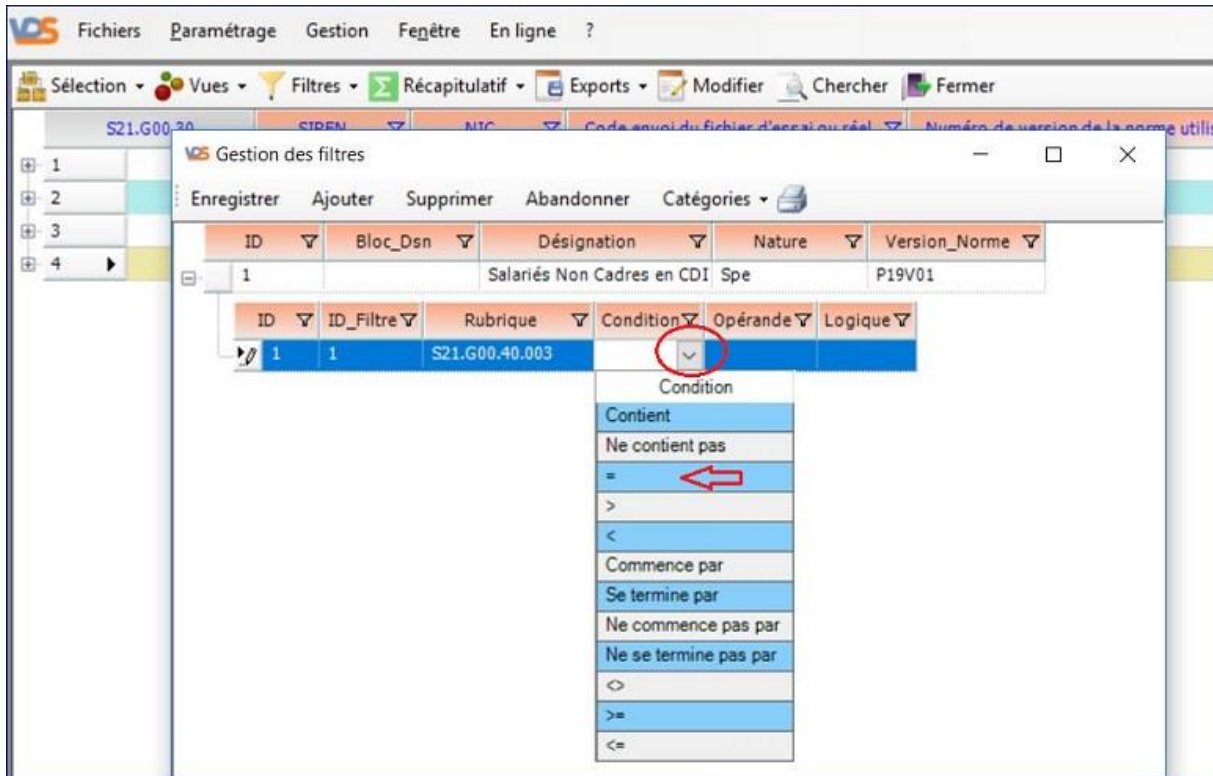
VDS Fichiers Paramétrage Gestion Fenêtre En ligne ?

Sélection Vues Filtres Récapitulatif Exports Modifier Chercher Fermer

S21.G00.30 SIREN NIC Code envoi du fichier d'essai ou réel Numéro de version de la norme utilis

1
2
3
4

VDS Gestion des filtres

Enregistrer Ajouter Supprimer Abandonner Catégories

| ID | Bloc_Dsn | Désignation | Nature | Version_Norme |
|---|---|---|---|---|
| 1 | | Salariés Non Cadres en CDI | Spe | P19V01 |

| ID | ID_Filtre | Rubrique | Condition | Opérande | Logique |
|---|---|---|---|---|---|
| 1 | 1 | S21.G00.40.003 | | | |

Condition
Contient
Ne contient pas
=
>
<
Commence par
Se termine par
Ne commence pas par
Ne se termine pas par
<>
>=
<=